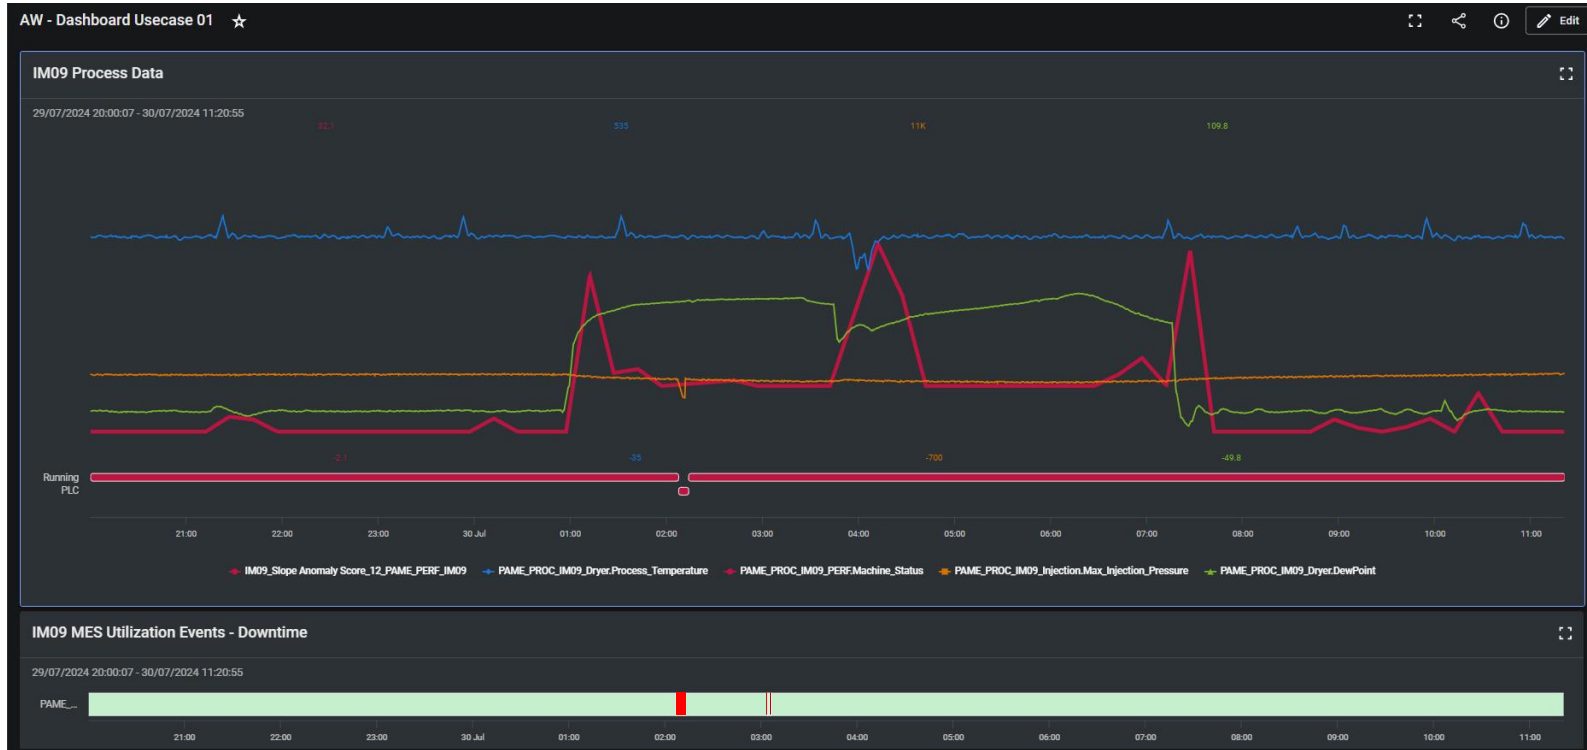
AW - Dashboard Usecase 01

Edit

IM09 Process Data

29/07/2024 20:00:07 - 30/07/2024 11:20:55

32.1 535 11K 109.8

-2.1 -35 -700 -49.8

Running
PLC

21:00 22:00 23:00 30 Jul 01:00 02:00 03:00 04:00 05:00 06:00 07:00 08:00 09:00 10:00 11:00

IM09_Slope Anomaly Score_12_PAME_PERF_IM09 PAME_PROC_IM09_Dryer.Process_Temperature PAME_PROC_IM09_PERF.Machine_Status PAME_PROC_IM09_Injection.Max_Injection_Pressure PAME_PROC_IM09_Dryer.DewPoint

IM09 MES Utilization Events - Downtime

29/07/2024 20:00:07 - 30/07/2024 11:20:55

PAME_...

21:00 22:00 23:00 30 Jul 01:00 02:00 03:00 04:00 05:00 06:00 07:00 08:00 09:00 10:00 11:00